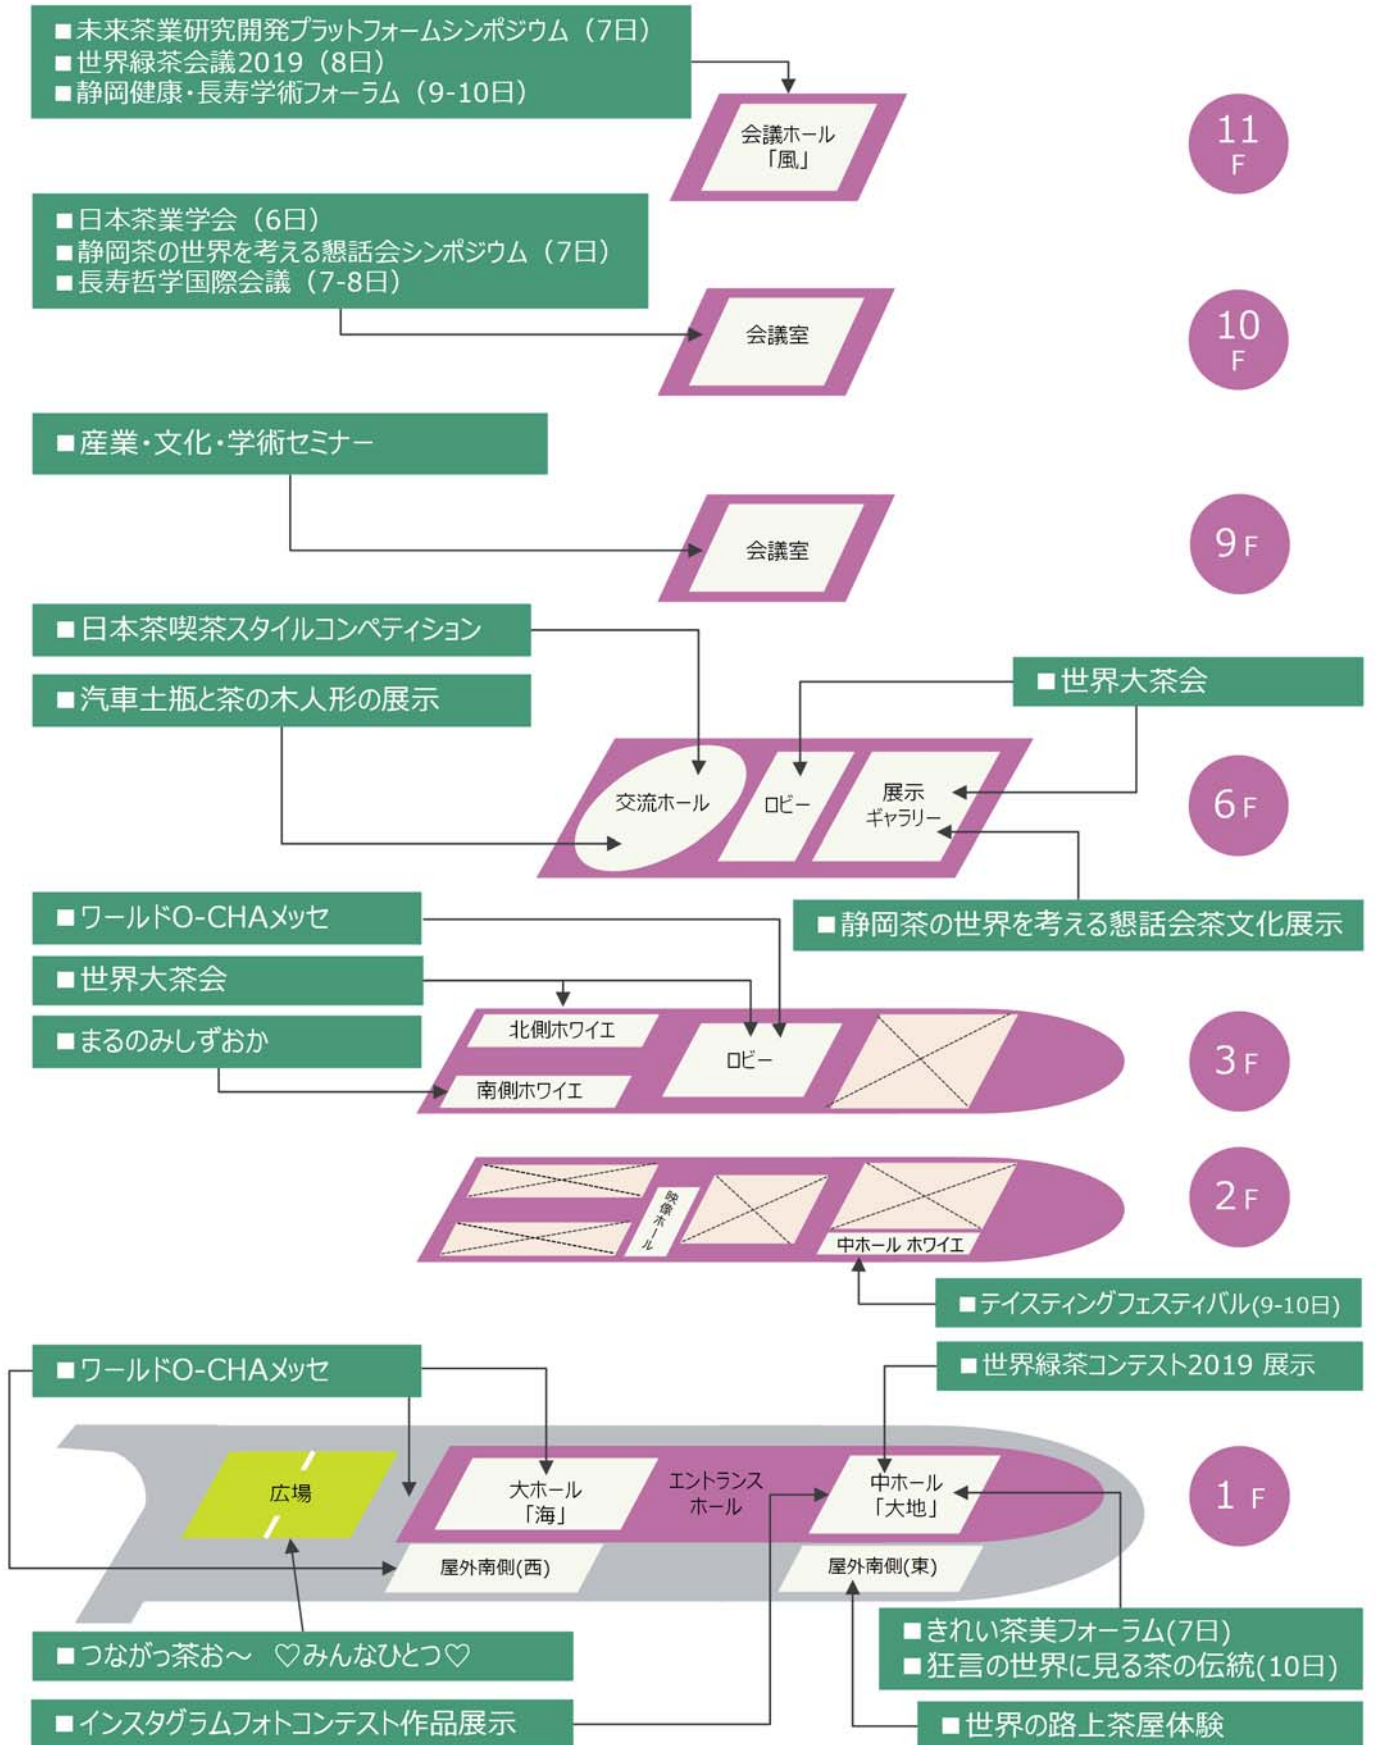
■未来茶業研究開発プラットフォームシンポジウム（7日）
■世界緑茶会議2019（8日）
■静岡健康・長寿学術フォーラム（9-10日）

会議ホール「風」

11F

■日本茶業学会（6日）
■静岡茶の世界を考える懇話会シンポジウム（7日）
■長寿哲学国際会議（7-8日）

会議室

10F

■産業・文化・学術セミナー

会議室

9F

■日本茶喫茶スタイルコンペティション
■汽車土瓶と茶の木人形の展示

■世界大茶会

交流ホール
ロビー
展示ギャラリー

6F

■静岡茶の世界を考える懇話会茶文化展示

■ワールドO-CHAメッセ
■世界大茶会
■まるのみしずおか

北側ホワイエ
ロビー
南側ホワイエ

3F

映像ホール
中ホール ホワイエ

2F

■テイスティングフェスティバル(9-10日)

■ワールドO-CHAメッセ

■世界緑茶コンテスト2019 展示

広場
大ホール「海」
エントランスホール
中ホール「大地」
屋外南側(西)
屋外南側(東)

1F

■きれい茶美フォーラム(7日)
■狂言の世界に見る茶の伝統(10日)

■つながっ茶お〜 ♡みんなひとつ♡

■インスタグラムフォトコンテスト作品展示

■世界の路上茶屋体験